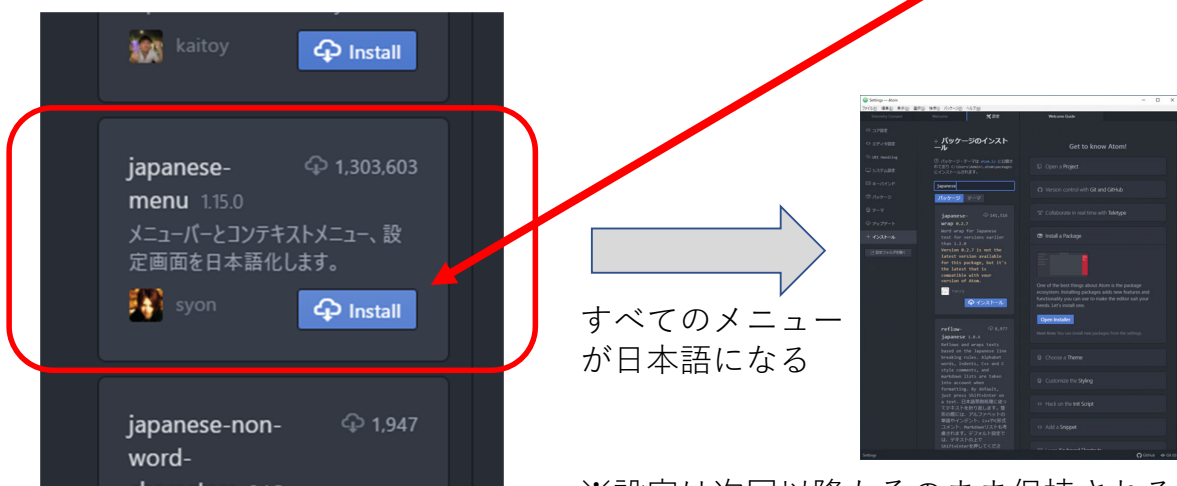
kaitoy

Install

japanese-menu 1.15.0

1,303,603

メニューバーとコンテキストメニュー、設定画面を日本語化します。

syon

Install

japanese-non-word-

1,947

すべてのメニューが日本語になる

Settings — Atom

ファイル(F) 編集(E) 表示(V) 選択(S) 検索(S) パッケージ(P) ヘルプ(H)

Welcome Guide

コア設定

エディタ設定

URI Handling

システム設定

キーバインド

パッケージ

テーマ

アップデート

インストール

パッケージのインストール

japanese

パッケージ

テーマ

japanese-wrap

141,516

Word Wrap for Japanese Text for versions earlier than 1.3.4

Version 0.2.7 is not the latest version available for this package, but it's the latest that is compatible with your version of Atom.

インストール

reflow-japanese

8,077

Get to know Atom!

Open a Project

Version control with Git and GitHub

Collaborate in real time with Teletype

Install a Package

One of the best things about Atom is the package ecosystem. Installing packages adds new features and functionality you can use to make the editor suit your needs. Let's install one.

Open Installer

Choose a Theme

Customize the Styling

Hack on the Init Script

Add a Snippet

Settings

※設定は次回以降もそのまま保持される